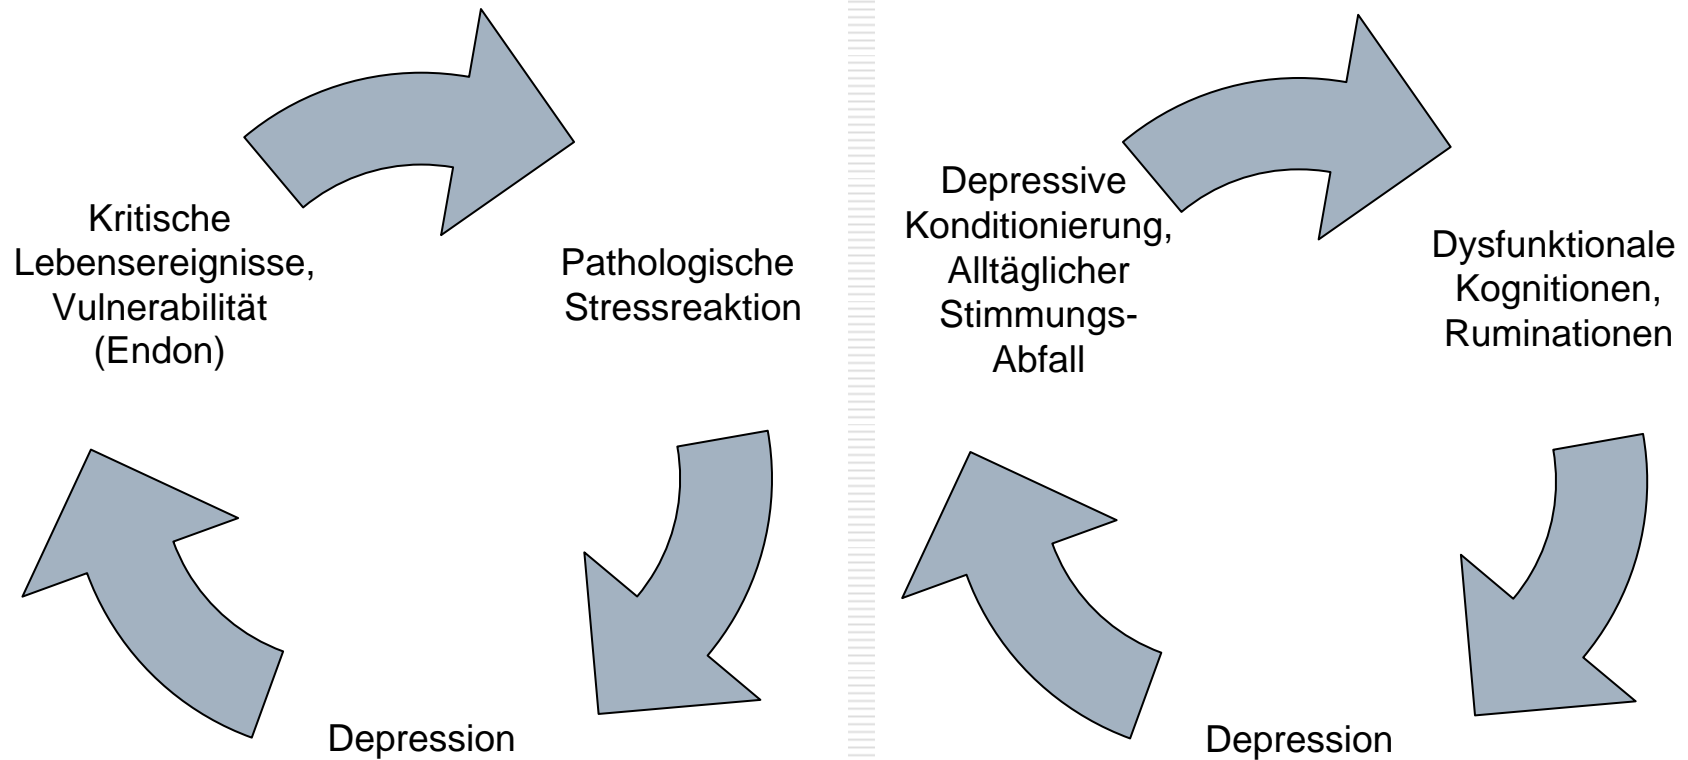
Kritische Lebensereignisse, Vulnerabilität (Endon)

Pathologische Stressreaktion

Depression

Depressive Konditionierung, Alltäglicher Stimmungs-Abfall

Dysfunktionale Kognitionen, Ruminationen

Depression